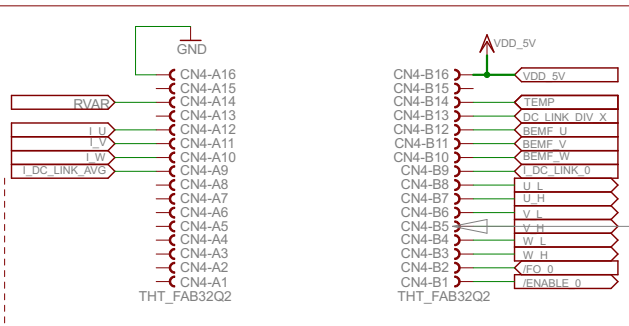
GND
CN4-A16
CN4-A15
RVAR
CN4-A14
CN4-A13
I_U
CN4-A12
I_V
CN4-A11
I_W
CN4-A10
I_DC_LINK_AVG
CN4-A9
CN4-A8
CN4-A7
CN4-A6
CN4-A5
CN4-A4
CN4-A3
CN4-A2
CN4-A1
THT_FAB32Q2

VDD_5V
CN4-B16
VDD_5V
CN4-B15
CN4-B14
TEMP
CN4-B13
DC_LINK_DIV_X
CN4-B12
BEMF_U
CN4-B11
BEMF_V
CN4-B10
BEMF_W
CN4-B9
I_DC_LINK_0
CN4-B8
U_L
CN4-B7
U_H
CN4-B6
V_L
CN4-B5
V_H
CN4-B4
W_L
CN4-B3
W_H
CN4-B2
/FO_0
CN4-B1
/ENABLE_0
THT_FAB32Q2